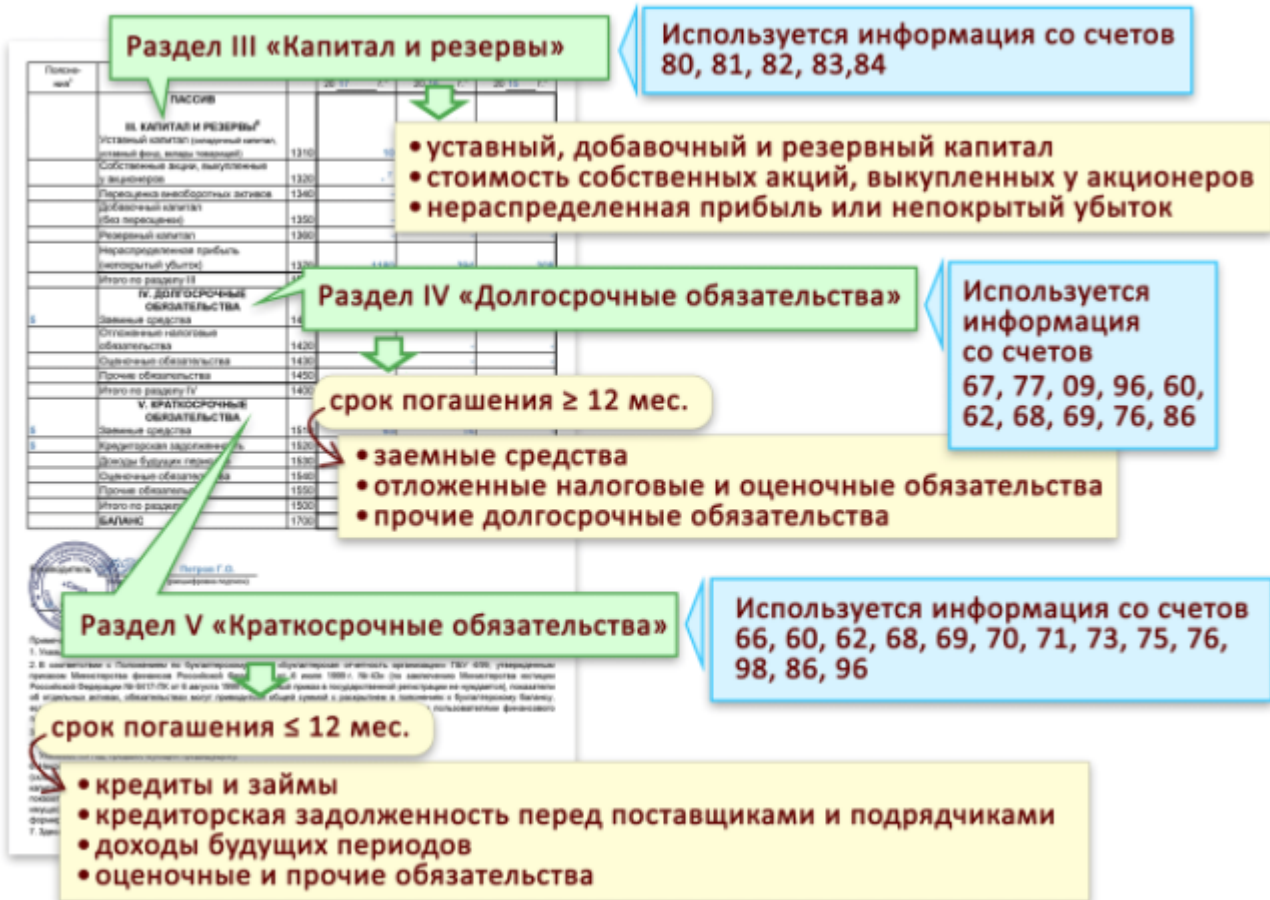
Раздел III «Капитал и резервы»

Используется информация со счетов 80, 81, 82, 83,84

Поясне-ния

ПАССИВ

III. КАПИТАЛ И РЕЗЕРВЫ

Уставный капитал (складочный капитал, уставный фонд, вклады товарищей) 1310

Собственные акции, выкупленные у акционеров 1320

Переоценка внеоборотных активов 1340

Добавочный капитал (без переоценки) 1350

Резервный капитал 1360

Нераспределенная прибыль (непокрытый убыток) 1370

Итого по разделу III

• уставный, добавочный и резервный капитал
• стоимость собственных акций, выкупленных у акционеров
• нераспределенная прибыль или непокрытый убыток

IV. ДОЛГОСРОЧНЫЕ ОБЯЗАТЕЛЬСТВА

Заемные средства

Отложенные налоговые обязательства 1420

Оценочные обязательства 1430

Прочие обязательства 1450

Итого по разделу IV 1400

Раздел IV «Долгосрочные обязательства»

Используется информация со счетов 67, 77, 09, 96, 60, 62, 68, 69, 76, 86

срок погашения ≥ 12 мес.

V. КРАТКОСРОЧНЫЕ ОБЯЗАТЕЛЬСТВА

Заемные средства 1510

Кредиторская задолженность 1520

Доходы будущих периодов 1530

Оценочные обязательства 1540

Прочие обязательства 1550

Итого по разделу V 1500

БАЛАНС 1700

• заемные средства
• отложенные налоговые и оценочные обязательства
• прочие долгосрочные обязательства

Петров Г.О.

Раздел V «Краткосрочные обязательства»

Используется информация со счетов 66, 60, 62, 68, 69, 70, 71, 73, 75, 76, 98, 86, 96

срок погашения ≤ 12 мес.

• кредиты и займы
• кредиторская задолженность перед поставщиками и подрядчиками
• доходы будущих периодов
• оценочные и прочие обязательства